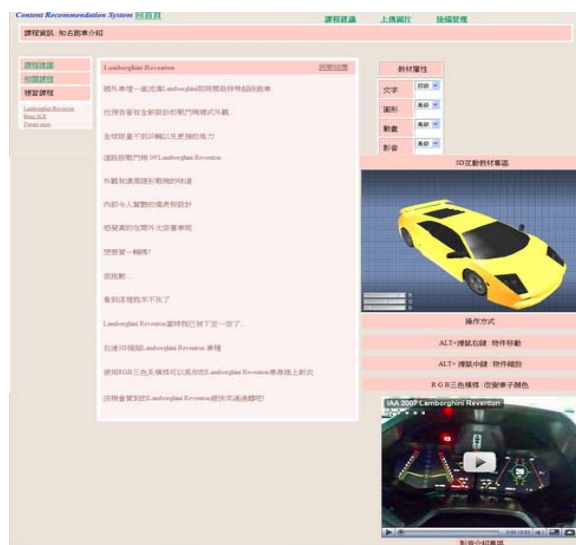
Content Recommendation System 回首頁

課程建議　上傳圖片　快搖管理

課程資訊：知名跑車介紹

課程建議
相關課程
精緻課程

Lamborghini Reventon
Benz SLR
Ferrari enzo

Lamborghini Reventon　回答問題

國外車壇一直流傳Lamborghini將與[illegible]

在拜含著有全新設計的戰鬥機樣式外觀

全球限量不到20輛以及更強的馬力

這指是戰鬥機-09Lamborghini Reventon

外觀充滿尖銳的戰機的味道

內部令人驚艷的儀表板設計

感覺真的在開外太空賽車呢

想要買一輛嗎?

很抱歉...

看到這裡我不太了

Lamborghini Reventon當時我已被下定一空了...

拉進3D模組Lamborghini Reventon 車種

使用RGB三色來模擬可以產生出Lamborghini Reventon車身換上新衣

按樣會買到的Lamborghini Reventon趕快來過過癮吧!

教材屬性

文字　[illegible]
圖形　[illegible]
動畫　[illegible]
影音　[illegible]

3D互動教材專區

操作方式

ALT+滑鼠右鍵：物件移動

ALT+滑鼠中鍵：物件縮放

R G B三色轉移：改變車子顏色

IAA 2007 Lamborghini Reventon

影音介紹專區